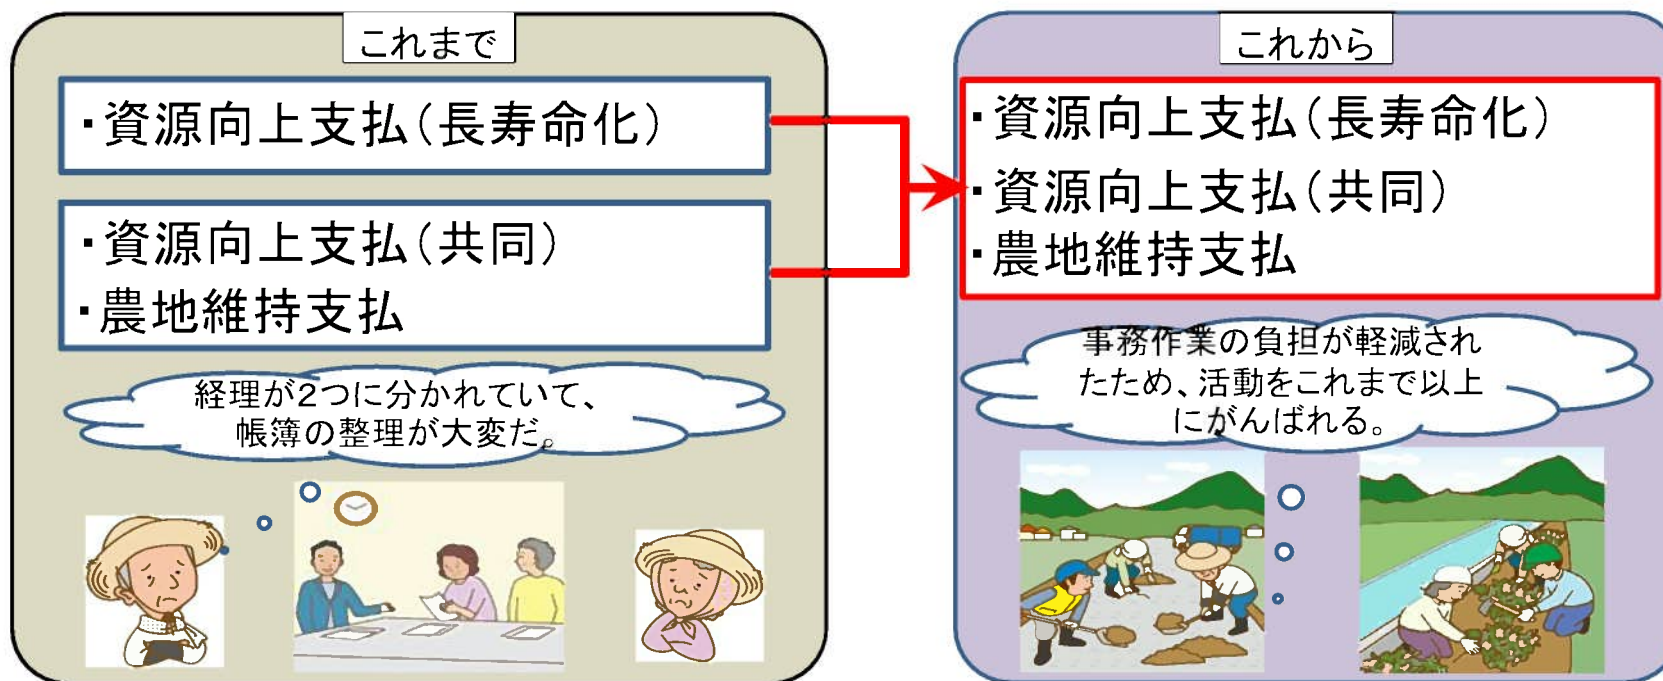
これまで

・資源向上支払（長寿命化）

・資源向上支払（共同）
・農地維持支払

経理が2つに分かれていて、帳簿の整理が大変だ。

これから

・資源向上支払（長寿命化）
・資源向上支払（共同）
・農地維持支払

事務作業の負担が軽減されたため、活動をこれまで以上にがんばれる。